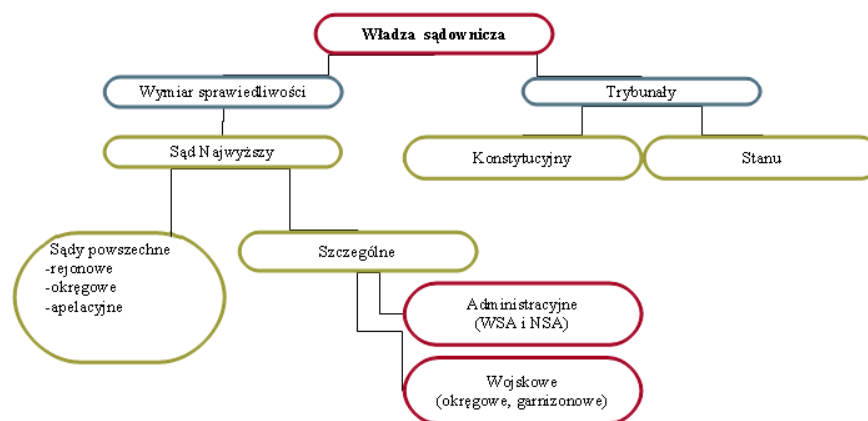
Władza sądownicza

Wymiar sprawiedliwości

Trybunały

Sąd Najwyższy

Konstytucyjny

Stanu

Sądy powszechne
-rejonowe
-okręgowe
-apelacyjne

Szczególne

Administracyjne
(WSA i NSA)

Wojskowe
(okręgowe, garnizonowe)